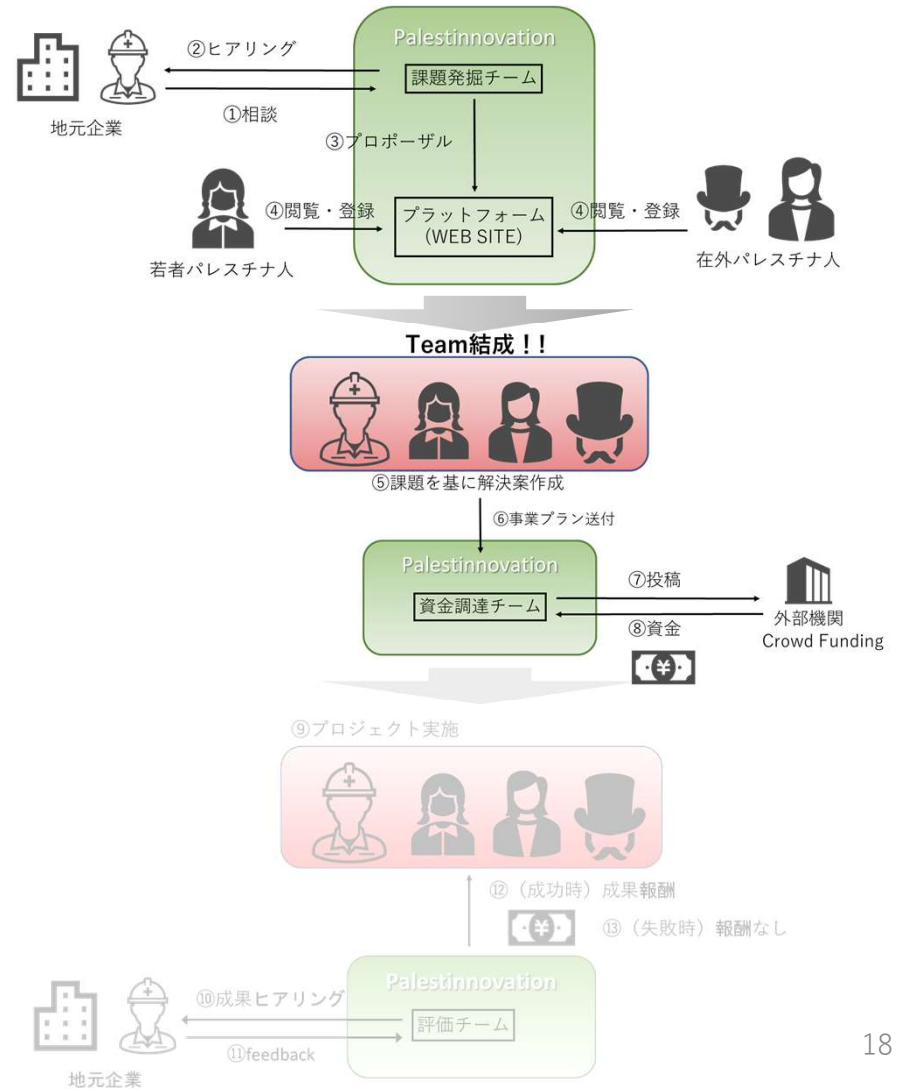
Palestinnovation
課題発掘チーム
②ヒアリング
①相談
地元企業
③プロポーザル
④閲覧・登録
プラットフォーム (WEB SITE)
④閲覧・登録
若者パレスチナ人
在外パレスチナ人

Team結成！！

⑤課題を基に解決案作成
⑥事業プラン送付

Palestinnovation
資金調達チーム
⑦投稿
⑧資金
外部機関
Crowd Funding

⑨プロジェクト実施

⑫（成功時）成果報酬
⑬（失敗時）報酬なし

Palestinnovation
評価チーム
⑩成果ヒアリング
⑪feedback
地元企業

18